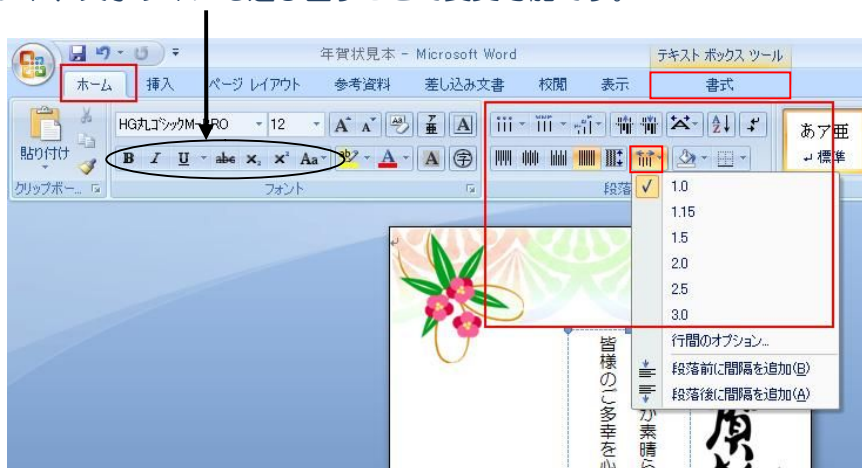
年賀状見本 - Microsoft Word

テキスト ボックス ツール

ホーム　挿入　ページ レイアウト　参考資料　差し込み文書　校閲　表示　書式

貼り付け

クリップボー...

HG丸ゴシックM-PRO　12

B　I　U　abc　$x_2$　$x^2$　Aa　A

フォント

段落

あア亜

↵標準

1.0
1.15
1.5
2.0
2.5
3.0

行間のオプション...

段落前に間隔を追加(B)

段落後に間隔を追加(A)

皆様のご多幸を

が素晴ら